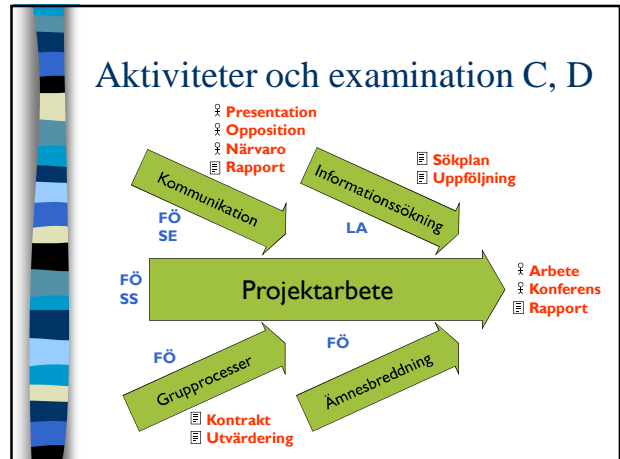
Aktiviteter och examination C, D

Presentation
Opposition
Närvaro
Rapport

Sökplan
Uppföljning

Kommunikation

Informationssökning

FÖ
SE

LA

FÖ
SS

Projektarbete

Arbete
Konferens
Rapport

FÖ

FÖ

Grupprocesser

Ämnesbreddning

Kontrakt
Utvärdering